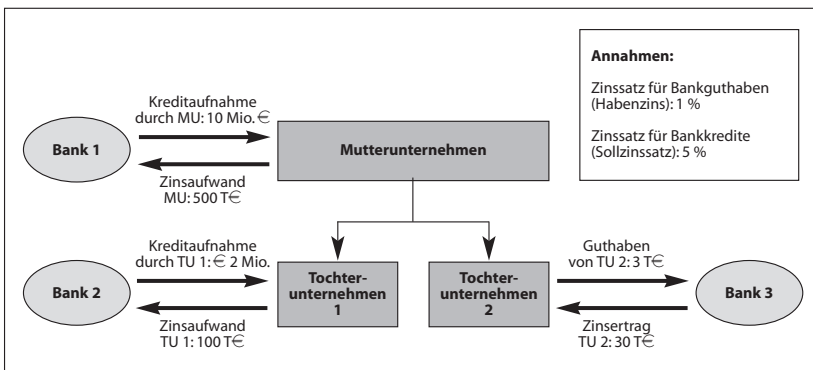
Annahmen:

Zinssatz für Bankguthaben (Habenzins): 1 %

Zinssatz für Bankkredite (Sollzinssatz): 5 %

Kreditaufnahme durch MU: 10 Mio. €

Bank 1

Mutterunternehmen

Zinsaufwand MU: 500 T€

Kreditaufnahme durch TU 1: € 2 Mio.

Bank 2

Tochterunternehmen 1

Zinsaufwand TU 1: 100 T€

Tochterunternehmen 2

Guthaben von TU 2: 3 T€

Bank 3

Zinsertrag TU 2: 30 T€